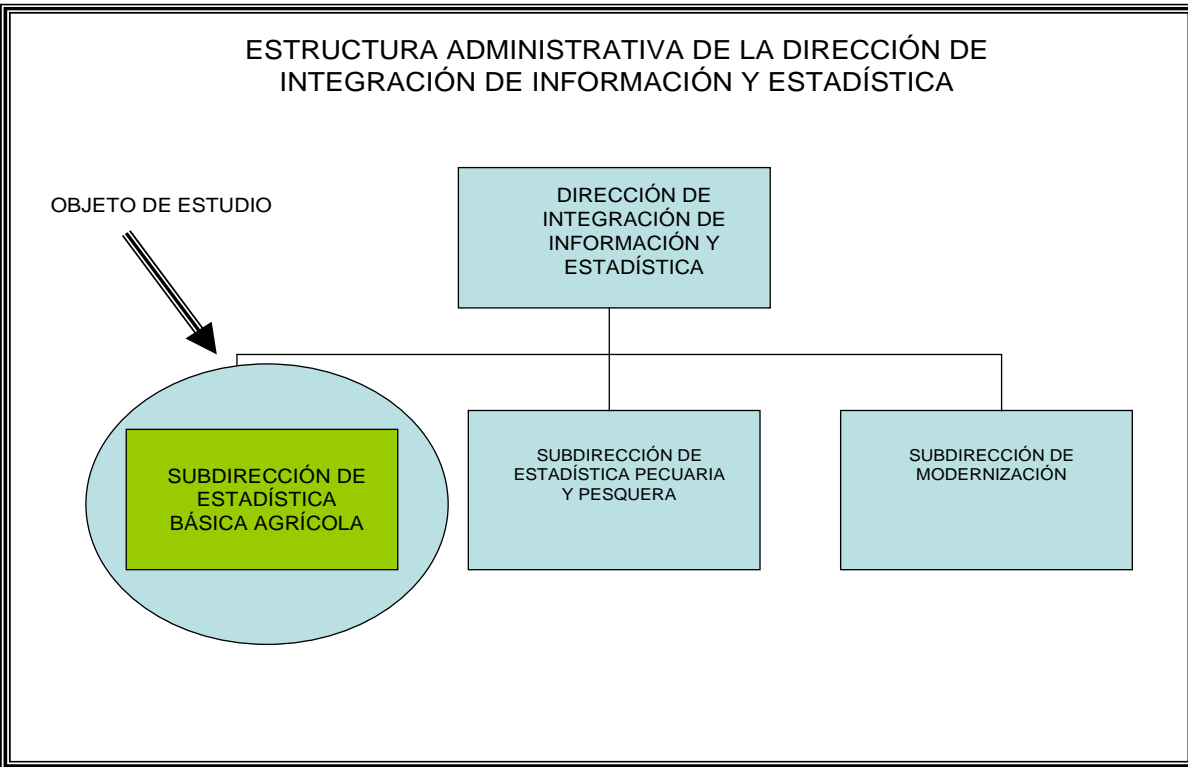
ESTRUCTURA ADMINISTRATIVA DE LA DIRECCIÓN DE INTEGRACIÓN DE INFORMACIÓN Y ESTADÍSTICA

OBJETO DE ESTUDIO

DIRECCIÓN DE INTEGRACIÓN DE INFORMACIÓN Y ESTADÍSTICA

SUBDIRECCIÓN DE ESTADÍSTICA BÁSICA AGRÍCOLA

SUBDIRECCIÓN DE ESTADÍSTICA PECUARIA Y PESQUERA

SUBDIRECCIÓN DE MODERNIZACIÓN